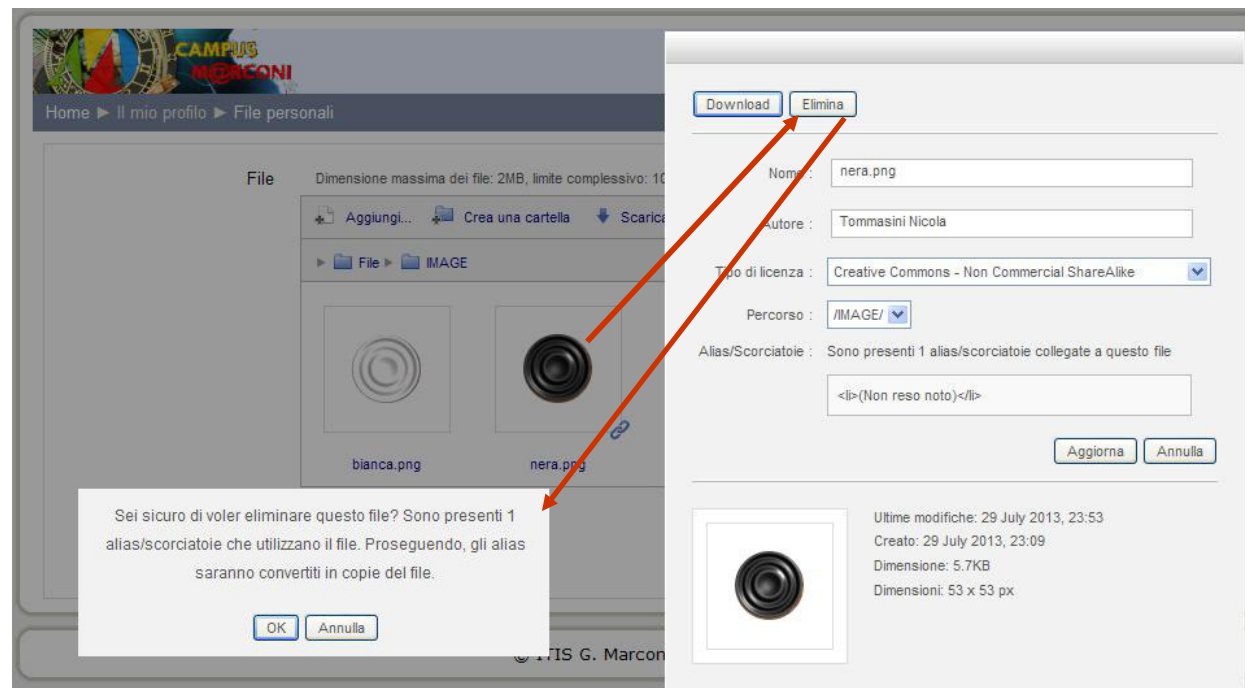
CAMPUS MARCONI

Home ► Il mio profilo ► File personali

File

Dimensione massima dei file: 2MB, limite complessivo: 10

Aggiungi... Crea una cartella Scarica

► File ► IMAGE

bianca.png

nera.png

Sei sicuro di voler eliminare questo file? Sono presenti 1 alias/scorciatoie che utilizzano il file. Proseguendo, gli alias saranno convertiti in copie del file.

OK Annulla

© ITIS G. Marcon

Download Elimina

Nome : nera.png

Autore : Tommasini Nicola

Tipo di licenza : Creative Commons - Non Commercial ShareAlike

Percorso : /IMAGE/

Alias/Scorciatoie : Sono presenti 1 alias/scorciatoie collegate a questo file

<li>(Non reso noto)</li>

Aggiorna Annulla

Ultime modifiche: 29 July 2013, 23:53
Creato: 29 July 2013, 23:09
Dimensione: 5.7KB
Dimensioni: 53 x 53 px